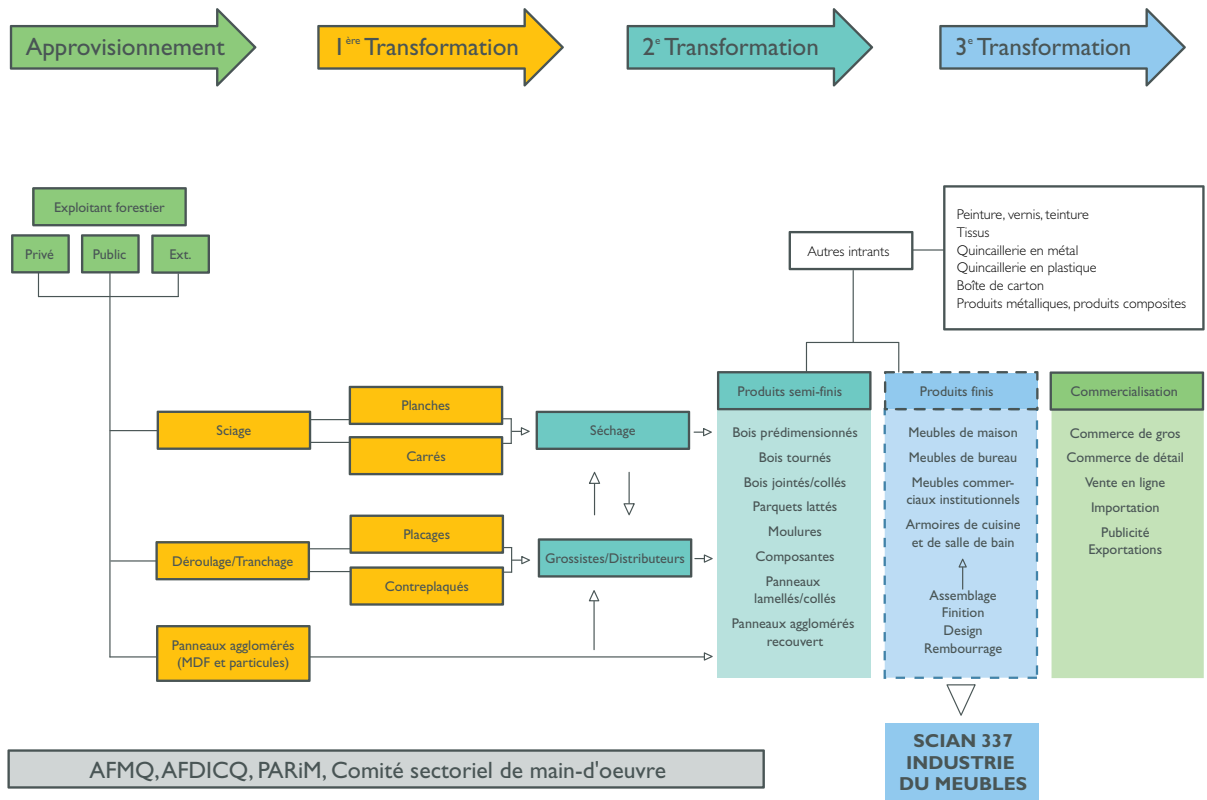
Approvisionnement

$1^{ère}$ Transformation

$2^{e}$ Transformation

$3^{e}$ Transformation

Exploitant forestier

Privé

Public

Ext.

Autres intrants

Peinture, vernis, teinture
Tissus
Quincaillerie en métal
Quincaillerie en plastique
Boîte de carton
Produits métalliques, produits composites

Sciage

Planches

Carrés

Séchage

Déroulage/Tranchage

Placages

Contreplaqués

Grossistes/Distributeurs

Panneaux agglomérés (MDF et particules)

Produits semi-finis

Bois prédimensionnés
Bois tournés
Bois jointés/collés
Parquets lattés
Moulures
Composantes
Panneaux lamellés/collés
Panneaux agglomérés recouvert

Produits finis

Meubles de maison
Meubles de bureau
Meubles commerciaux institutionnels
Armoires de cuisine et de salle de bain

Assemblage
Finition
Design
Rembourrage

Commercialisation

Commerce de gros
Commerce de détail
Vente en ligne
Importation
Publicité
Exportations

SCIAN 337
INDUSTRIE
DU MEUBLES

AFMQ, AFDICQ, PARiM, Comité sectoriel de main-d'oeuvre